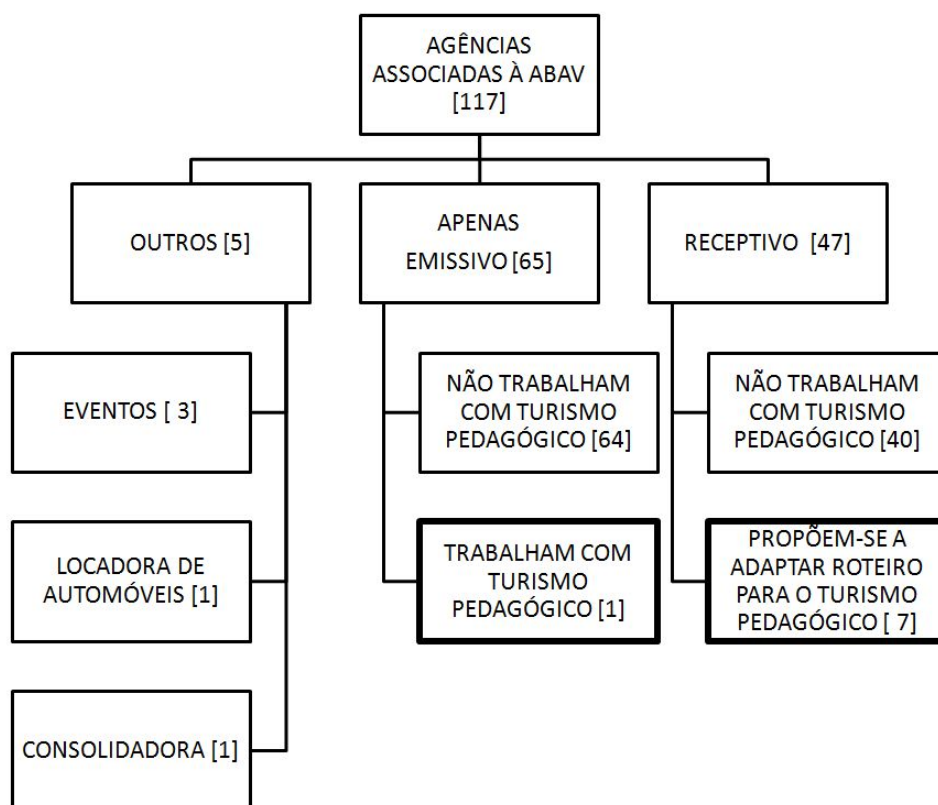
AGÊNCIAS ASSOCIADAS À ABAV [117]

OUTROS [5]

APENAS EMISSIVO [65]

RECEPTIVO [47]

EVENTOS [ 3]

LOCADORA DE AUTOMÓVEIS [1]

CONSOLIDADORA [1]

NÃO TRABALHAM COM TURISMO PEDAGÓGICO [64]

TRABALHAM COM TURISMO PEDAGÓGICO [1]

NÃO TRABALHAM COM TURISMO PEDAGÓGICO [40]

PROPÕEM-SE A ADAPTAR ROTEIRO PARA O TURISMO PEDAGÓGICO [ 7]